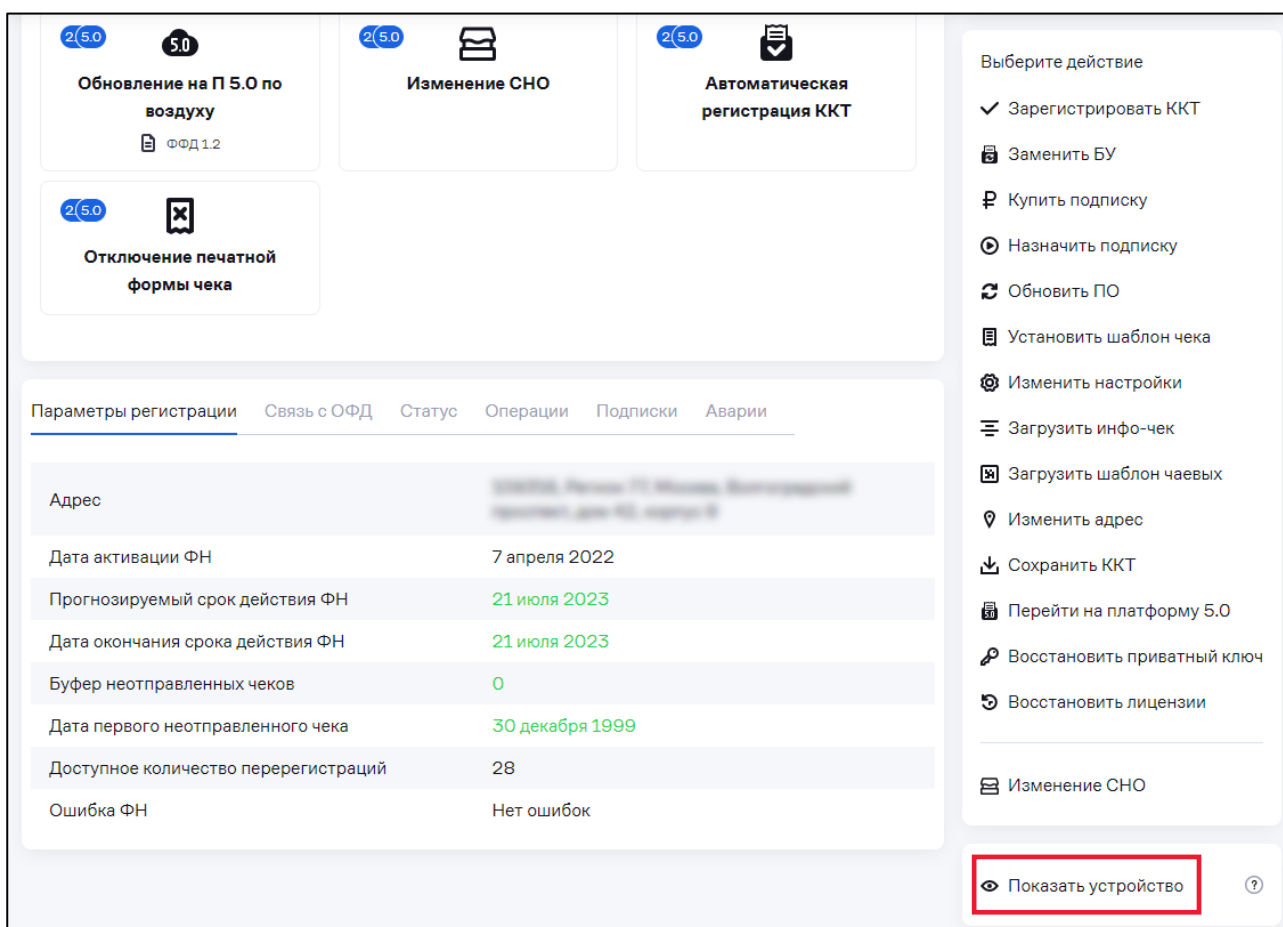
2 5.0
5.0
Обновление на П 5.0 по воздуху
ФФД 1.2

2 5.0
Изменение СНО

2 5.0
Автоматическая регистрация ККТ

2 5.0
Отключение печатной формы чека

Параметры регистрации Связь с ОФД Статус Операции Подписки Аварии

| | |
|---|---|
| Адрес | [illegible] |
| Дата активации ФН | 7 апреля 2022 |
| Прогнозируемый срок действия ФН | 21 июля 2023 |
| Дата окончания срока действия ФН | 21 июля 2023 |
| Буфер неотправленных чеков | 0 |
| Дата первого неотправленного чека | 30 декабря 1999 |
| Доступное количество перерегистраций | 28 |
| Ошибка ФН | Нет ошибок |

Выберите действие
Зарегистрировать ККТ
Заменить БУ
Купить подписку
Назначить подписку
Обновить ПО
Установить шаблон чека
Изменить настройки
Загрузить инфо-чек
Загрузить шаблон чаевых
Изменить адрес
Сохранить ККТ
Перейти на платформу 5.0
Восстановить приватный ключ
Восстановить лицензии
Изменение СНО

Показать устройство
?